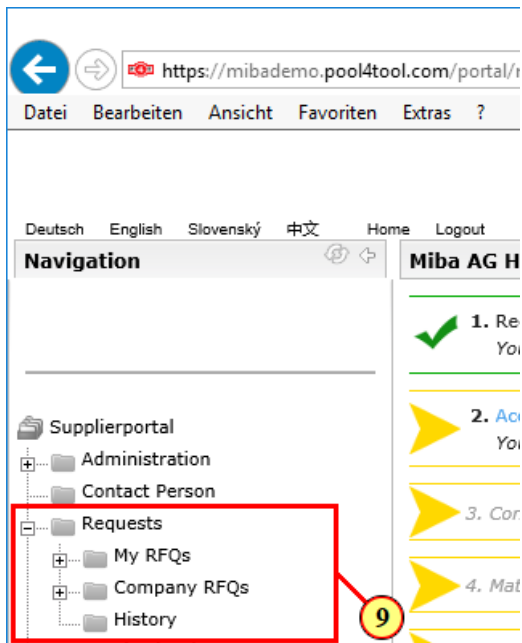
https://mibademo.pool4tool.com/portal/r

Datei Bearbeiten Ansicht Favoriten Extras ?

Deutsch English Slovenský 中文 Home Logout

Navigation

Miba AG H

Supplierportal
Administration
Contact Person
Requests
My RFQs
Company RFQs
History

9

1. Re
You

2. Acc
You

3. Co

4. Ma